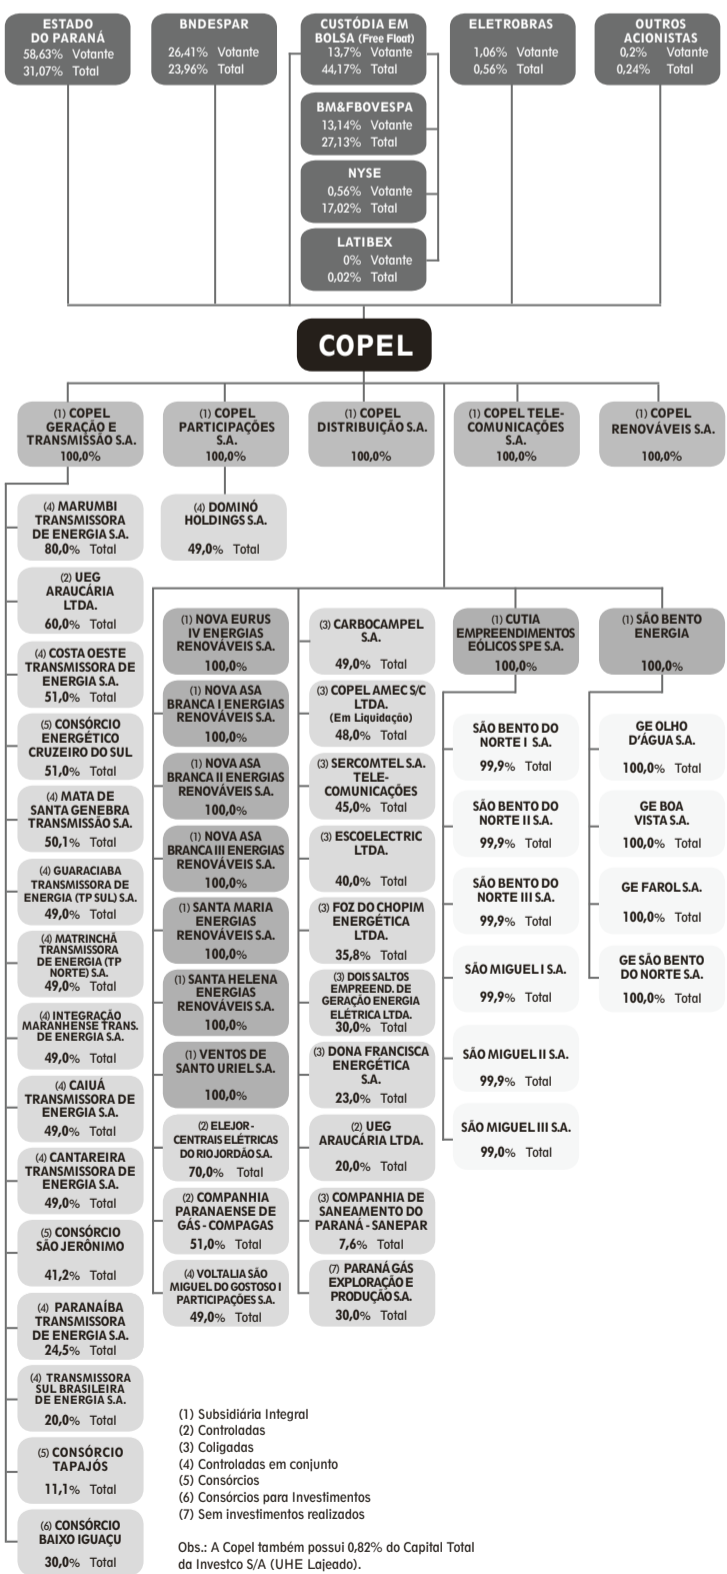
ESTADO DO PARANÁ
58,63% Votante
31,07% Total

BNDESPAR
26,41% Votante
23,96% Total

CUSTÓDIA EM BOLSA (Free Float)
13,7% Votante
44,17% Total

BM&FBOVESPA
13,14% Votante
27,13% Total

NYSE
0,56% Votante
17,02% Total

LATIBEX
0% Votante
0,02% Total

ELETROBRAS
1,06% Votante
0,56% Total

OUTROS ACIONISTAS
0,2% Votante
0,24% Total

COPEL

(1) COPEL GERAÇÃO E TRANSMISSÃO S.A.
100,0%

(1) COPEL PARTICIPAÇÕES S.A.
100,0%

(1) COPEL DISTRIBUIÇÃO S.A.
100,0%

(1) COPEL TELECOMUNICAÇÕES S.A.
100,0%

(1) COPEL RENOVÁVEIS S.A.
100,0%

(4) MARUMBI TRANSMISSORA DE ENERGIA S.A.
80,0% Total

(2) UEG ARAUCÁRIA LTDA.
60,0% Total

(4) COSTA OESTE TRANSMISSORA DE ENERGIA S.A.
51,0% Total

(5) CONSÓRCIO ENERGÉTICO CRUZEIRO DO SUL
51,0% Total

(4) MATA DE SANTA GENEBRA TRANSMISSÃO S.A.
50,1% Total

(4) GUARACIABA TRANSMISSORA DE ENERGIA (TP SUL) S.A.
49,0% Total

(4) MATRINCHÃ TRANSMISSORA DE ENERGIA (TP NORTE) S.A.
49,0% Total

(4) INTEGRAÇÃO MARANHENSE TRANS. DE ENERGIA S.A.
49,0% Total

(4) CAIUÁ TRANSMISSORA DE ENERGIA S.A.
49,0% Total

(4) CANTAREIRA TRANSMISSORA DE ENERGIA S.A.
49,0% Total

(5) CONSÓRCIO SÃO JERÔNIMO
41,2% Total

(4) PARANAÍBA TRANSMISSORA DE ENERGIA S.A.
24,5% Total

(4) TRANSMISSORA SUL BRASILEIRA DE ENERGIA S.A.
20,0% Total

(5) CONSÓRCIO TAPAJÓS
11,1% Total

(6) CONSÓRCIO BAIXO IGUAÇU
30,0% Total

(4) DOMINÓ HOLDINGS S.A.
49,0% Total

(1) NOVA EURUS IV ENERGIAS RENOVÁVEIS S.A.
100,0%

(1) NOVA ASA BRANCA I ENERGIAS RENOVÁVEIS S.A.
100,0%

(1) NOVA ASA BRANCA II ENERGIAS RENOVÁVEIS S.A.
100,0%

(1) NOVA ASA BRANCA III ENERGIAS RENOVÁVEIS S.A.
100,0%

(1) SANTA MARIA ENERGIAS RENOVÁVEIS S.A.
100,0%

(1) SANTA HELENA ENERGIAS RENOVÁVEIS S.A.
100,0%

(1) VENTOS DE SANTO URIEL S.A.
100,0%

(2) ELEJOR - CENTRAIS ELÉTRICAS DO RIO JORDÃO S.A.
70,0% Total

(2) COMPANHIA PARANAENSE DE GÁS - COMPAGAS
51,0% Total

(4) VOLTALIA SÃO MIGUEL DO GOSTOSO I PARTICIPAÇÕES S.A.
49,0% Total

(3) CARBOCAMPEL S.A.
49,0% Total

(3) COPEL AMEC S/C LTDA. (Em Liquidação)
48,0% Total

(3) SERCOMTEL S.A. TELECOMUNICAÇÕES
45,0% Total

(3) ESCOELECTRIC LTDA.
40,0% Total

(3) FOZ DO CHOPIM ENERGÉTICA LTDA.
35,8% Total

(3) DOIS SALTOS EMPREEND. DE GERAÇÃO ENERGIA ELÉTRICA LTDA.
30,0% Total

(3) DONA FRANCISCA ENERGÉTICA S.A.
23,0% Total

(2) UEG ARAUCÁRIA LTDA.
20,0% Total

(3) COMPANHIA DE SANEAMENTO DO PARANÁ - SANEPAR
7,6% Total

(7) PARANÁ GÁS EXPLORAÇÃO E PRODUÇÃO S.A.
30,0% Total

(1) CUTIA EMPREENDIMENTOS EÓLICOS SPE S.A.
100,0%

SÃO BENTO DO NORTE I S.A.
99,9% Total

SÃO BENTO DO NORTE II S.A.
99,9% Total

SÃO BENTO DO NORTE III S.A.
99,9% Total

SÃO MIGUEL I S.A.
99,9% Total

SÃO MIGUEL II S.A.
99,9% Total

SÃO MIGUEL III S.A.
99,0% Total

(1) SÃO BENTO ENERGIA
100,0%

GE OLHO D'ÁGUA S.A.
100,0% Total

GE BOA VISTA S.A.
100,0% Total

GE FAROL S.A.
100,0% Total

GE SÃO BENTO DO NORTE S.A.
100,0% Total

(1) Subsidiária Integral
(2) Controladas
(3) Coligadas
(4) Controladas em conjunto
(5) Consórcios
(6) Consórcios para Investimentos
(7) Sem investimentos realizados

Obs.: A Copel também possui 0,82% do Capital Total da Investco S/A (UHE Lajeado).